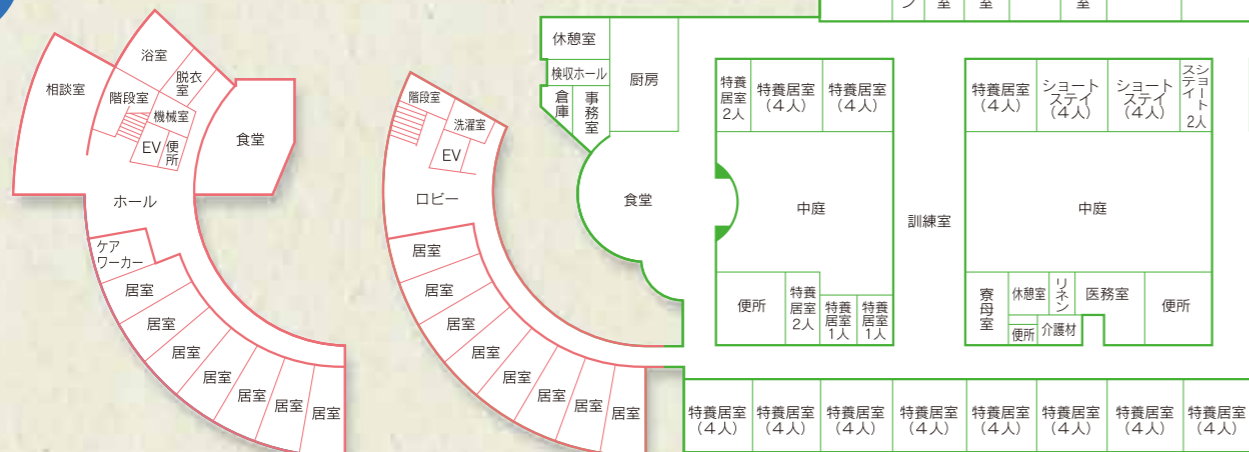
浴室
相談室
脱衣室
階段室
機械室
EV
便所
食堂
ホール
ケアワーカー
居室
居室
居室
居室
居室
居室
居室
階段室
洗濯室
EV
ロビー
居室
居室
居室
居室
居室
居室
居室
居室
休憩室
検収ホール
倉庫
事務室
厨房
食堂
特養居室2人
特養居室（4人）
特養居室（4人）
中庭
便所
特養居室2人
特養居室1人
特養居室1人
訓練室
特養居室（4人）
ショートステイ（4人）
ショートステイ（4人）
ショートステイ2人
中庭
寮母室
休憩室
便所
リネン
介護材
医務室
便所
特養居室（4人）
特養居室（4人）
特養居室（4人）
特養居室（4人）
特養居室（4人）
特養居室（4人）
特養居室（4人）
特養居室（4人）
室
室
室